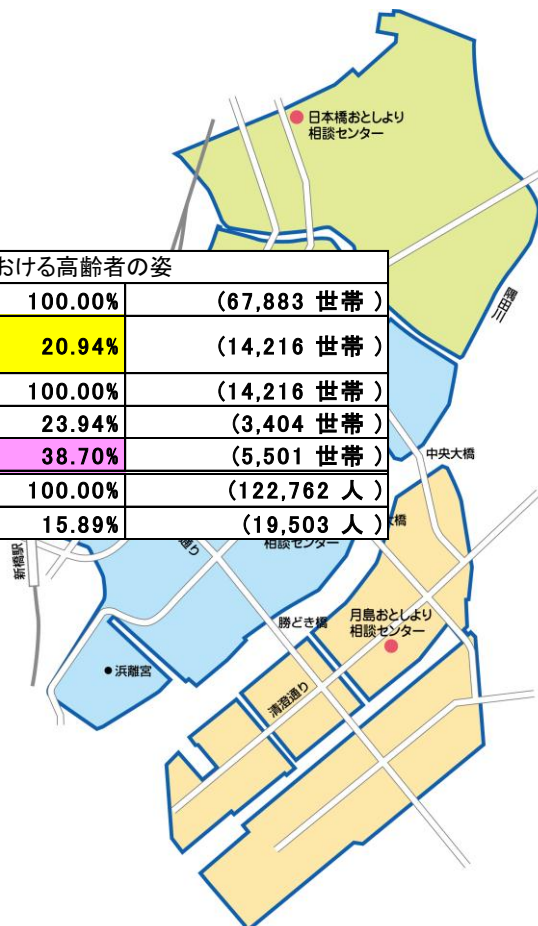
日本橋おとしより相談センター

おける高齢者の姿

| | |
|---|---|
| 100.00% | (67,883 世帯 ) |
| 20.94% | (14,216 世帯 ) |
| 100.00% | (14,216 世帯 ) |
| 23.94% | (3,404 世帯 ) |
| 38.70% | (5,501 世帯 ) |
| 100.00% | (122,762 人 ) |
| 15.89% | (19,503 人 ) |

隅田川

中央大橋

橋

通り

相談センター

新橋駅

勝どき橋

月島おとしより相談センター

浜離宮

清澄通り